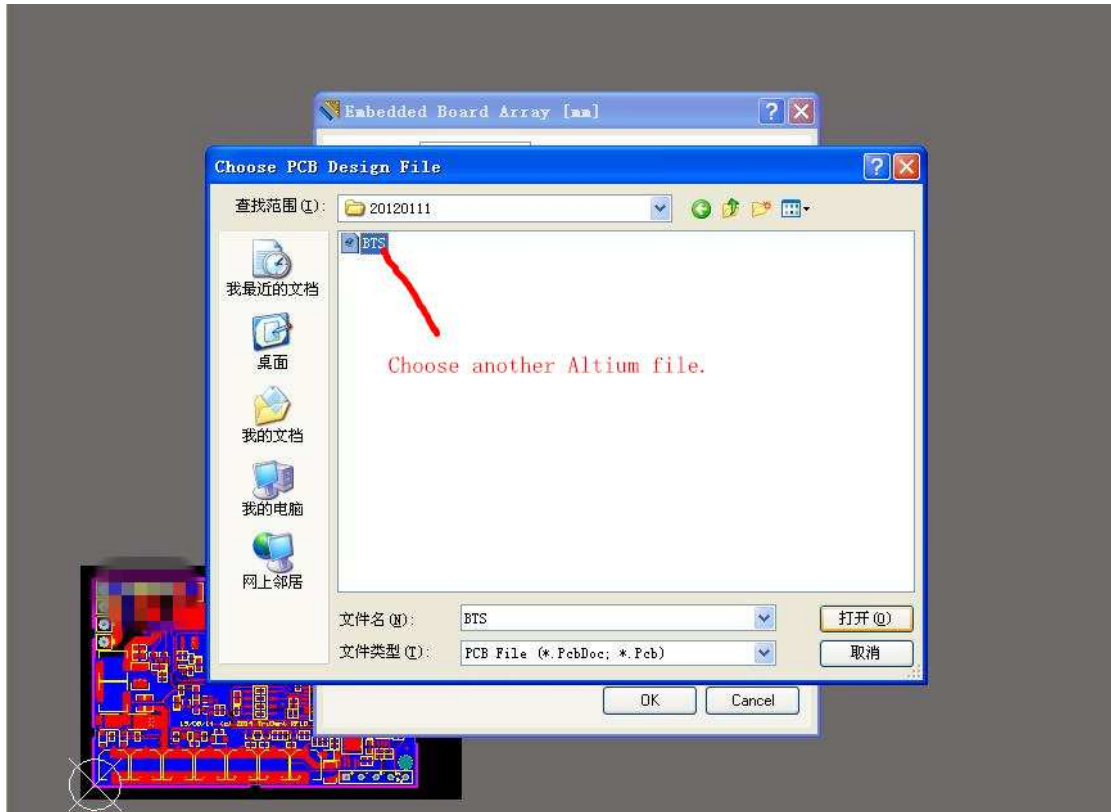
Embedded Board Array [mm]

Choose PCB Design File

查找范围(I): 20120111

BTS

我最近的文档

桌面

我的文档

我的电脑

网上邻居

Choose another Altium file.

文件名(N): BTS

文件类型(T): PCB File (*.PcbDoc; *.Pcb)

打开(O)

取消

OK

Cancel